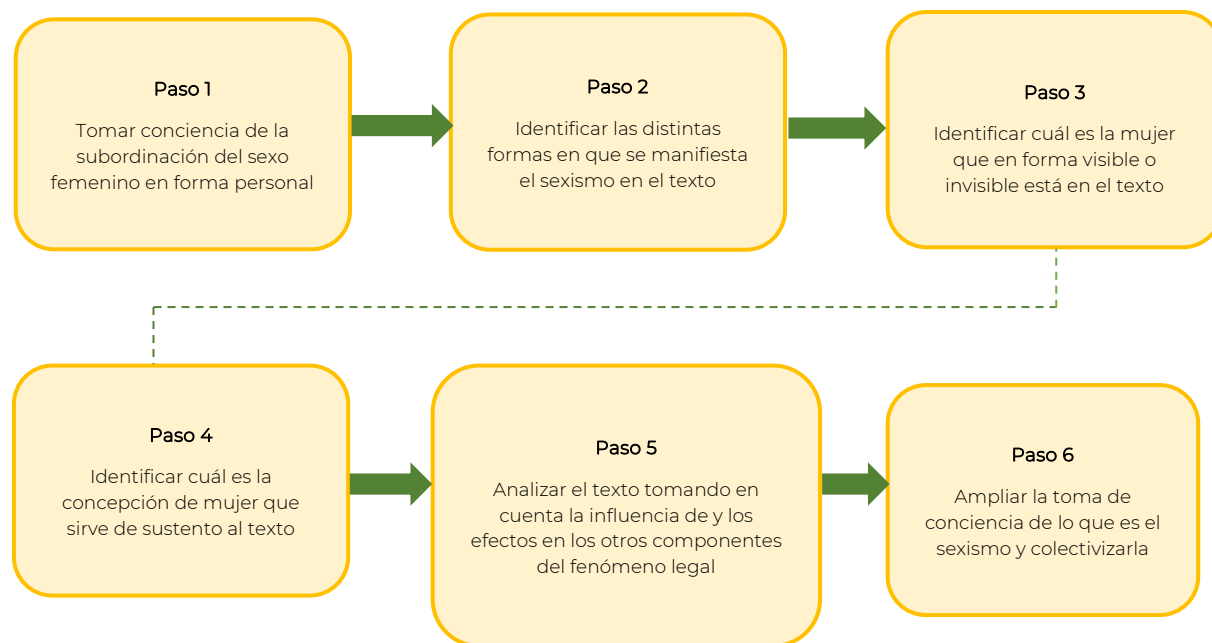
Paso 1
Tomar conciencia de la subordinación del sexo femenino en forma personal

Paso 2
Identificar las distintas formas en que se manifiesta el sexismo en el texto

Paso 3
Identificar cuál es la mujer que en forma visible o invisible está en el texto

Paso 4
Identificar cuál es la concepción de mujer que sirve de sustento al texto

Paso 5
Analizar el texto tomando en cuenta la influencia de y los efectos en los otros componentes del fenómeno legal

Paso 6
Ampliar la toma de conciencia de lo que es el sexismo y colectivizarla